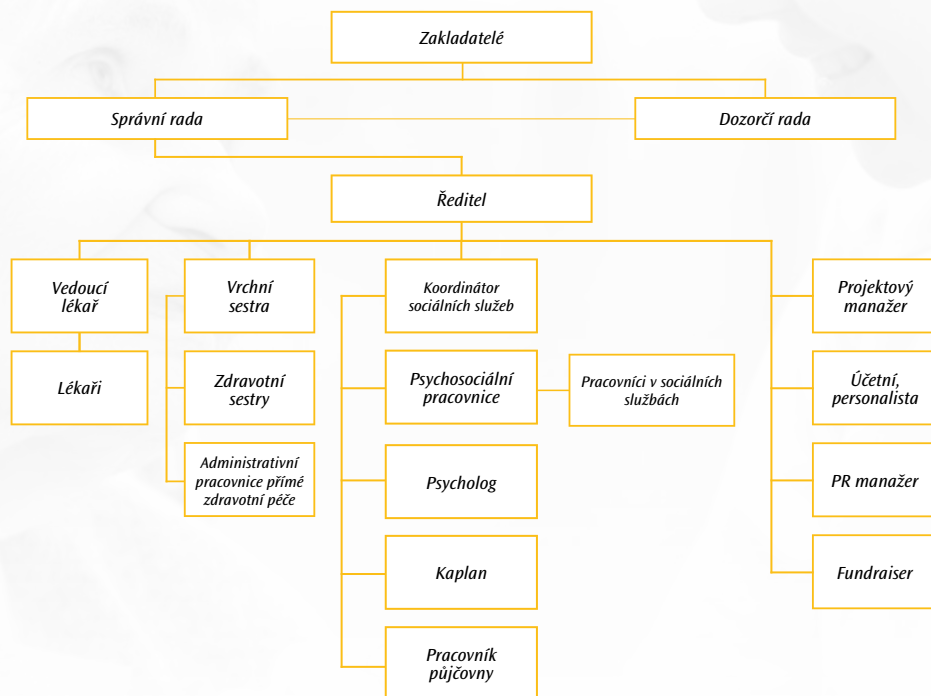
Zakladatelé

Správní rada

Dozorčí rada

Ředitel

Vedoucí lékař

Lékaři

Vrchní sestra

Zdravotní sestry

Administrativní pracovnice přímé zdravotní péče

Koordinátor sociálních služeb

Psychosociální pracovnice

Pracovníci v sociálních službách

Psycholog

Kaplan

Pracovník půjčovny

Projektový manažer

Účetní, personalista

PR manažer

Fundraiser